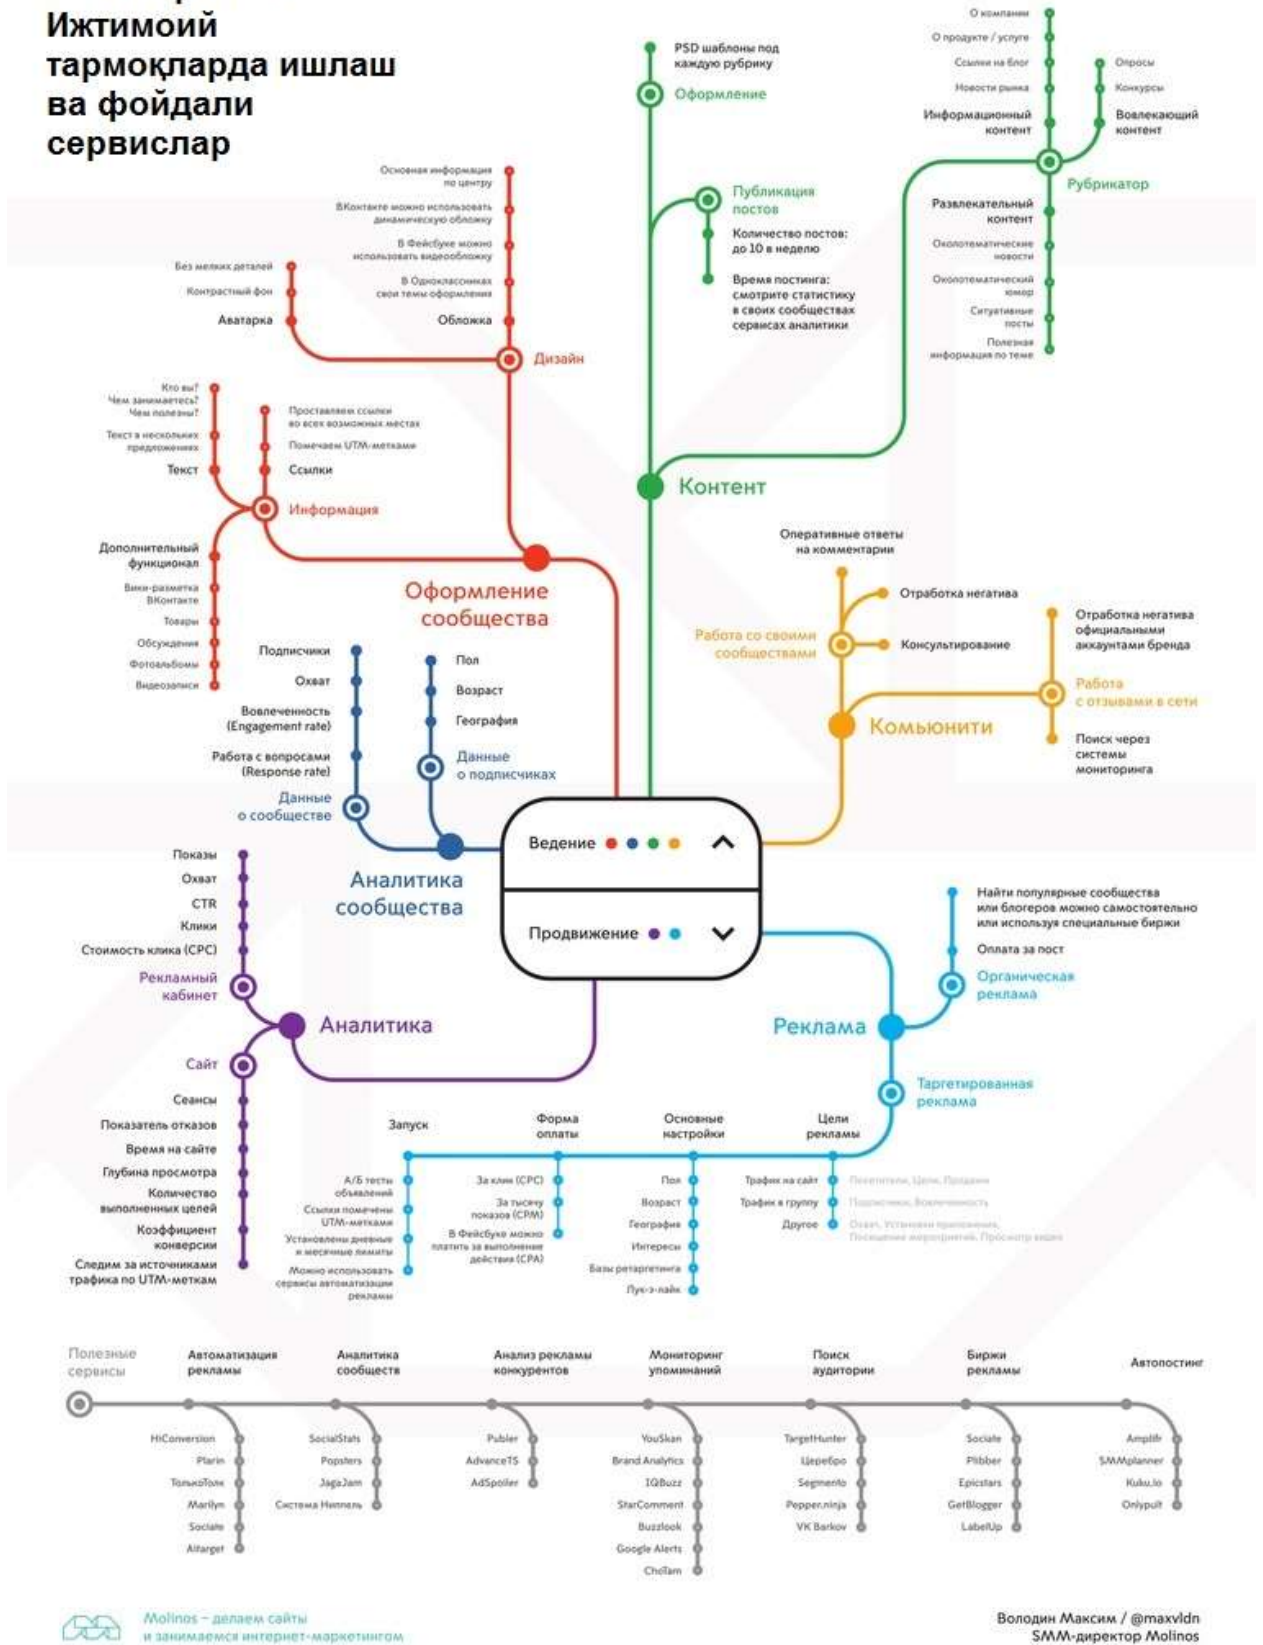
Ижтимоий тармоқларда ишлаш ва фойдали сервислар

PSD шаблоны под каждую рубрику
Оформление
Публикация постов
Количество постов: до 10 в неделю
Время постинга: смотрите статистику в своих сообществах сервисах аналитики

О компании
О продукте / услуге
Ссылки на блог
Новости рынка
Информационный контент
Опросы
Конкурсы
Вовлекающий контент
Рубрикатор
Развлекательный контент
Околотематические новости
Околотематический юмор
Ситуативные посты
Полезная информация по теме

Основная информация по центру
ВКонтакте можно использовать динамическую обложку
В Фейсбуке можно использовать видеообложку
В Одноклассниках свои темы оформления
Обложка
Без мелких деталей
Контрастный фон
Аватарка
Дизайн

Кто вы? Чем занимаетесь? Чем полезны?
Текст в нескольких предложениях
Текст
Проставляем ссылки во всех возможных местах
Помечаем UTM-метками
Ссылки
Информация
Дополнительный функционал
Вики-разметка ВКонтакте
Товары
Обсуждения
Фотоальбомы
Видеозаписи

Контент
Оформление сообщества

Оперативные ответы на комментарии
Отработка негатива
Консультирование
Работа со своими сообществами
Отработка негатива официальными аккаунтами бренда
Работа с отзывами в сети
Поиск через системы мониторинга
Комьюнити

Подписчики
Охват
Вовлеченность (Engagement rate)
Работа с вопросами (Response rate)
Данные о сообществе
Пол
Возраст
География
Данные о подписчиках
Аналитика сообщества

Ведение
Продвижение

Найти популярные сообщества или блогеров можно самостоятельно или используя специальные биржи
Оплата за пост
Органическая реклама
Реклама
Таргетированная реклама

Показы
Охват
CTR
Клики
Стоимость клика (CPC)
Рекламный кабинет
Аналитика
Сайт
Сеансы
Показатель отказов
Время на сайте
Глубина просмотра
Количество выполненных целей
Коэффициент конверсии
Следим за источниками трафика по UTM-меткам

Запуск
А/Б тесты объявлений
Ссылки помечены UTM-метками
Установлены дневные и месячные лимиты
Можно использовать сервисы автоматизации рекламы
Форма оплаты
За клик (CPC)
За тысячу показов (CPM)
В Фейсбуке можно платить за выполнение действия (CPA)
Основные настройки
Пол
Возраст
География
Интересы
Базы ретаргетинга
Лук-э-лайк
Цели рекламы
Трафик на сайт
Трафик в группу
Другое
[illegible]

Полезные сервисы
Автоматизация рекламы
HiConversion
Plarin
ТолькоТолк
Marilyn
Sociate
Aitarget
Аналитика сообществ
SocialStats
Popsters
JagaJam
Система Ниппель
Анализ рекламы конкурентов
Publer
AdvanceTS
AdSpoiler
Мониторинг упоминаний
YouScan
Brand Analytics
IQBuzz
StarComment
Buzzlook
Google Alerts
Chotam
Поиск аудитории
TargetHunter
Церебро
Segmento
Pepper.ninja
VK Barkov
Биржи рекламы
Sociate
Plibber
Epicstars
GetBlogger
LabelUp
Автопостинг
Amplifr
SMMplanner
Kuku.io
Onlypult

Molinos – делаем сайты и занимаемся интернет-маркетингом
Володин Максим / @maxvldn
SMM-директор Molinos